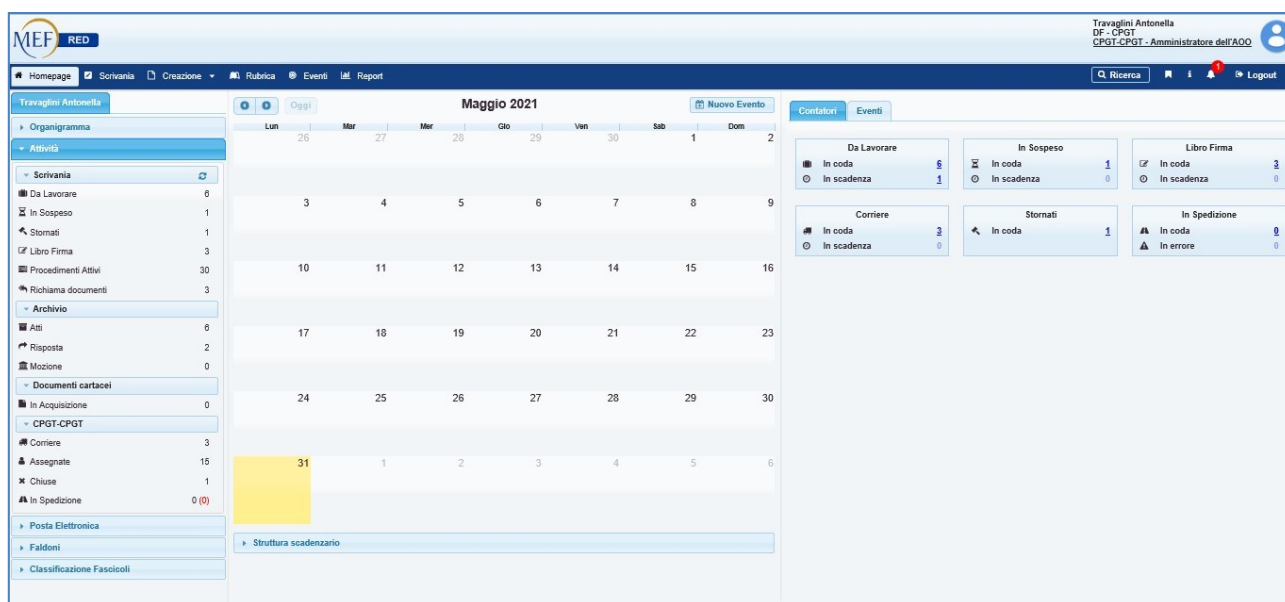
MEF RED

Travaglini Antonella
DF - CPGT
CPGT-CPGT - Amministratore dell'AOO

Homepage Scrivania Creazione Rubrica Eventi Report

Ricerca 1 Logout

Travaglini Antonella

Organigramma

Attività

Scrivania

Da Lavorare 6
In Sospeso 1
Stornati 1
Libro Firma 3
Procedimenti Attivi 30
Richiama documenti 3

Archivio

Atti 6
Risposta 2
Mozione 0

Documenti cartacei

In Acquisizione 0

CPGT-CPGT

Corriere 3
Assegnate 15
Chiuse 1
In Spedizione 0 (0)

Posta Elettronica
Faldoni
Classificazione Fascicoli

Oggi

Maggio 2021

Nuovo Evento

| Lun | Mar | Mer | Gio | Ven | Sab | Dom |
|---|---|---|---|---|---|---|
| 26 | 27 | 28 | 29 | 30 | 1 | 2 |
| 3 | 4 | 5 | 6 | 7 | 8 | 9 |
| 10 | 11 | 12 | 13 | 14 | 15 | 16 |
| 17 | 18 | 19 | 20 | 21 | 22 | 23 |
| 24 | 25 | 26 | 27 | 28 | 29 | 30 |
| 31 | 1 | 2 | 3 | 4 | 5 | 6 |

Struttura scadenzario

Contatori Eventi

Da Lavorare
In coda 6
In scadenza 1

In Sospeso
In coda 1
In scadenza 0

Libro Firma
In coda 3
In scadenza 0

Corriere
In coda 3
In scadenza 0

Stornati
In coda 1

In Spedizione
In coda 0
In errore 0